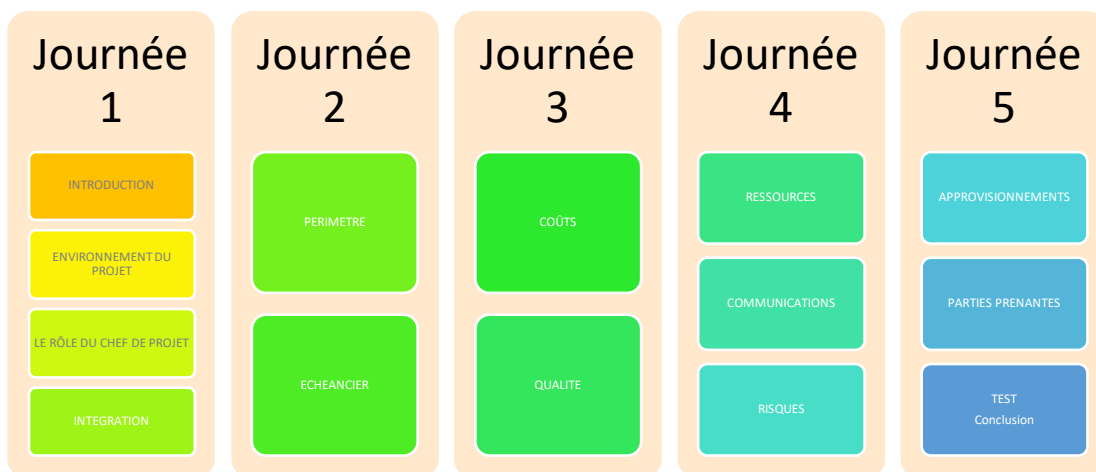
Journée 1

INTRODUCTION

ENVIRONNEMENT DU PROJET

LE RÔLE DU CHEF DE PROJET

INTEGRATION

Journée 2

PERIMETRE

ECHEANCIER

Journée 3

COÛTS

QUALITE

Journée 4

RESSOURCES

COMMUNICATIONS

RISQUES

Journée 5

APPROVISIONNEMENTS

PARTIES PRENANTES

TEST
Conclusion